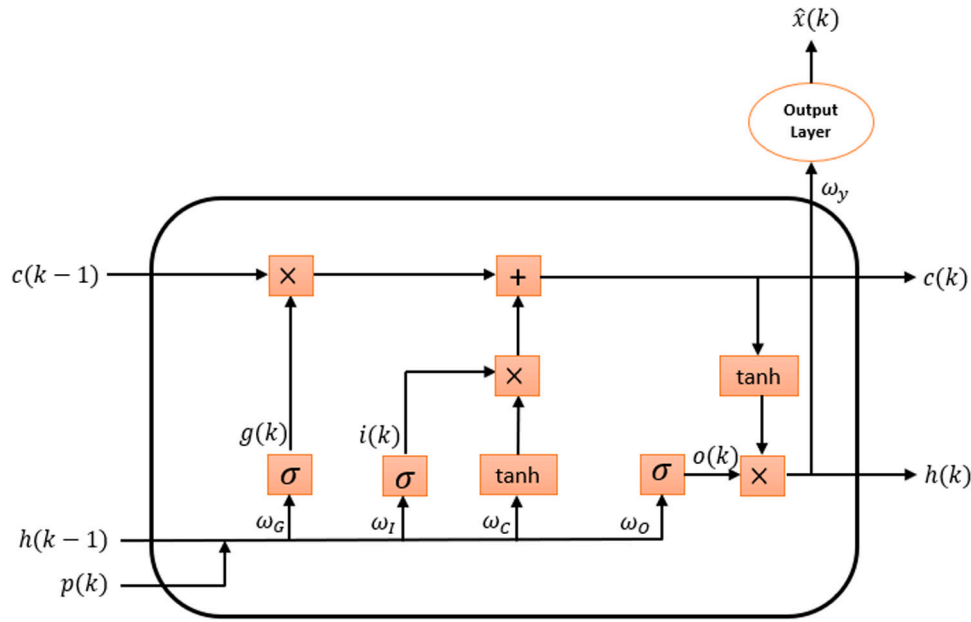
$\hat{x}(k)$

Output Layer

$\omega_y$

$c(k-1)$

$\times$

$+$

$c(k)$

$\times$

tanh

$g(k)$

$i(k)$

$o(k)$

$\sigma$

$\sigma$

tanh

$\sigma$

$\times$

$h(k)$

$\omega_G$

$\omega_I$

$\omega_C$

$\omega_O$

$h(k-1)$

$p(k)$